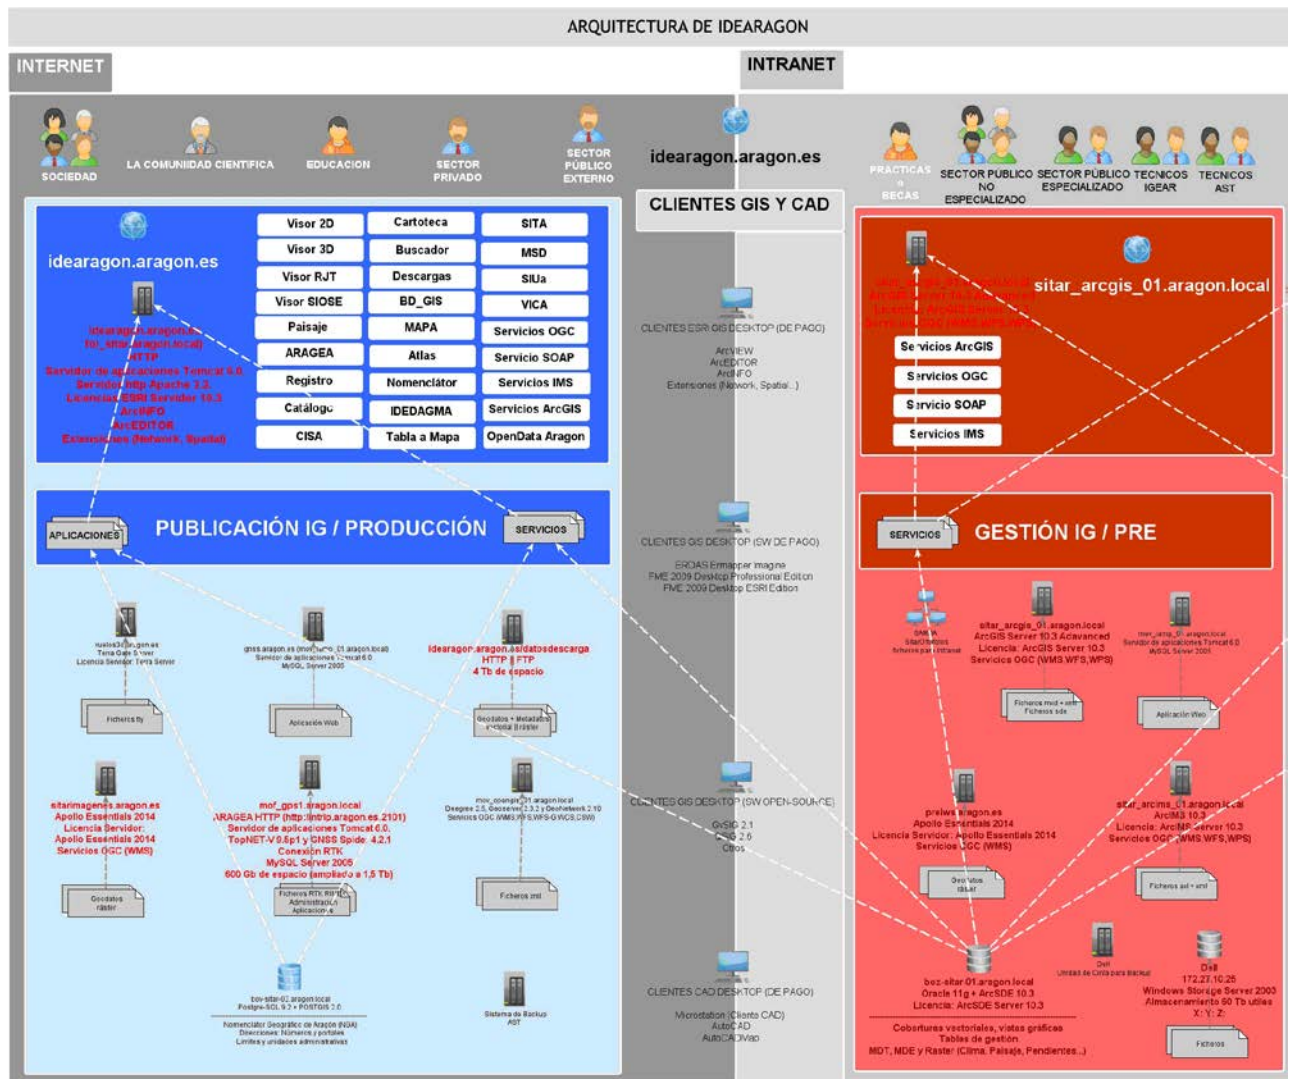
ARQUITECTURA DE IDEARAGON

INTERNET

INTRANET

SOCIEDAD

LA COMUNIDAD CIENTIFICA

EDUCACION

SECTOR PRIVADO

SECTOR PÚBLICO EXTERNO

idearagon.aragon.es

CLIENTES GIS Y CAD

PRACTICAS o BECAS

SECTOR PÚBLICO NO ESPECIALIZADO

SECTOR PÚBLICO ESPECIALIZADO

TECNICOS IGEAR

TECNICOS AST

idearagon.aragon.es

idearagon.aragon.es (fol_sitar.aragon.local) HTTP Servidor de aplicaciones Tomcat 6.0 Servidor http Apache 2.2 Licencia ESRI Servidor 10.3 ArcINFO ArcEDITOR Extensiones (Network, Spatial)

| Visor 2D | Cartoteca | SITA |
|---|---|---|
| Visor 3D | Buscador | MSD |
| Visor RJT | Descargas | SIUa |
| Visor SIOSE | BD_GIS | VICA |
| Paisaje | MAPA | Servicios OGC |
| ARAGEA | Atlas | Servicio SOAP |
| Registro | Nomenclátor | Servicios IMS |
| Catálogo | IDEDAGMA | Servicios ArcGIS |
| CISA | Tabla a Mapa | OpenData Aragon |

CLIENTES ESRI GIS DESKTOP (DE PAGO)
ArcVIEW
ArcEDITOR
ArcINFO
Extensiones (Network, Spatial...)

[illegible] ArcGIS Server 10.3 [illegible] Licencia ArcGIS Server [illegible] Servicios OGC (WMS,WFS,WPS)

sitar_arcgis_01.aragon.local

Servicios ArcGIS
Servicios OGC
Servicio SOAP
Servicios IMS

APLICACIONES

PUBLICACIÓN IG / PRODUCCIÓN

SERVICIOS

CLIENTES GIS DESKTOP (SW DE PAGO)
ERDAS Ermapper Imagine
FME 2009 Desktop Professional Edition
FME 2009 Desktop ESRI Edition

SERVICIOS

GESTIÓN IG / PRE

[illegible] Terra Gate Server Licencia Servidor Terra Server

Ficheros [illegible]

gnss.aragon.es (mof_gps_01.aragon.local) Servidor de aplicaciones Tomcat 6.0 MySQL Server 2005

Aplicación Web

idearagon.aragon.es/datosdescarga HTTP / FTP 4 Tb de espacio

Geodatos + Metadatos vectorial Ráster

SIMBA SitarObjetos ficheros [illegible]

sitar_arcgis_01.aragon.local ArcGIS Server 10.3 Advanced Licencia: ArcGIS Server 10.3 Servicios OGC (WMS,WFS,WPS)

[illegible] Servidor de aplicaciones Tomcat 6.0 MySQL Server 2005

Ficheros mxd + sde Ficheros sde

Aplicación Web

sitarimagenes.aragon.es Apolo Essentials 2014 Licencia Servidor: Apolo Essentials 2014 Servicios OGC (WMS)

mof_gps1.aragon.local ARAGEA HTTP (http://ntrip.aragon.es:2101) Servidor de aplicaciones Tomcat 6.0 TopNET-V 9.8p1 y GNSS Spider 4.2.1 Conexión RTK MySQL Server 2005 600 Gb de espacio (ampliado a 1,5 Tb)

mov_openpir_01.aragon.local Deegree 2.5, Geoserver 2.3.2 y GeoNetwork 2.10 Servicios OGC (WMS,WFS,WFS-G,WCS,CSW)

CLIENTES GIS DESKTOP (SW OPEN-SOURCE)
GvSIG 2.1
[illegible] 2.6
Otros

preiws.aragon.es Apolo Essentials 2014 Licencia Servidor: Apolo Essentials 2014 Servicios OGC (WMS)

sitar_arcims_01.aragon.local ArcIMS 10.3 Licencia: ArcIMS Server 10.3 Servicios OGC (WMS,WFS,WPS)

Geodatos ráster

Ficheros RTK, RINEX Administración Aplicaciones

Ficheros xml

Geodatos ráster

Ficheros axl + xml

bov-sitar-02.aragon.local Postgre-SQL 9.2 + POSTGIS 2.0

Nomenclátor Geográfico de Aragón (NGA) Direcciones: Números y portales Límites y unidades administrativas

Sistema de Backup AST

CLIENTES CAD DESKTOP (DE PAGO)
Microstation (Cliente CAD)
AutoCAD
AutoCADMap

boz-sitar-01.aragon.local Oracle 11g + ArcSDE 10.3 Licencia: ArcSDE Server 10.3

Dell Unidad de Cinta para Backup

Dell 172.27.10.25 Windows Storage Server 2003 Almacenamiento 60 Tb útiles X: Y: Z:

Coberturas vectoriales, vistas gráficas Tablas de gestión MDT, MDE y Raster (Clima, Paisaje, Pendientes...)

Ficheros